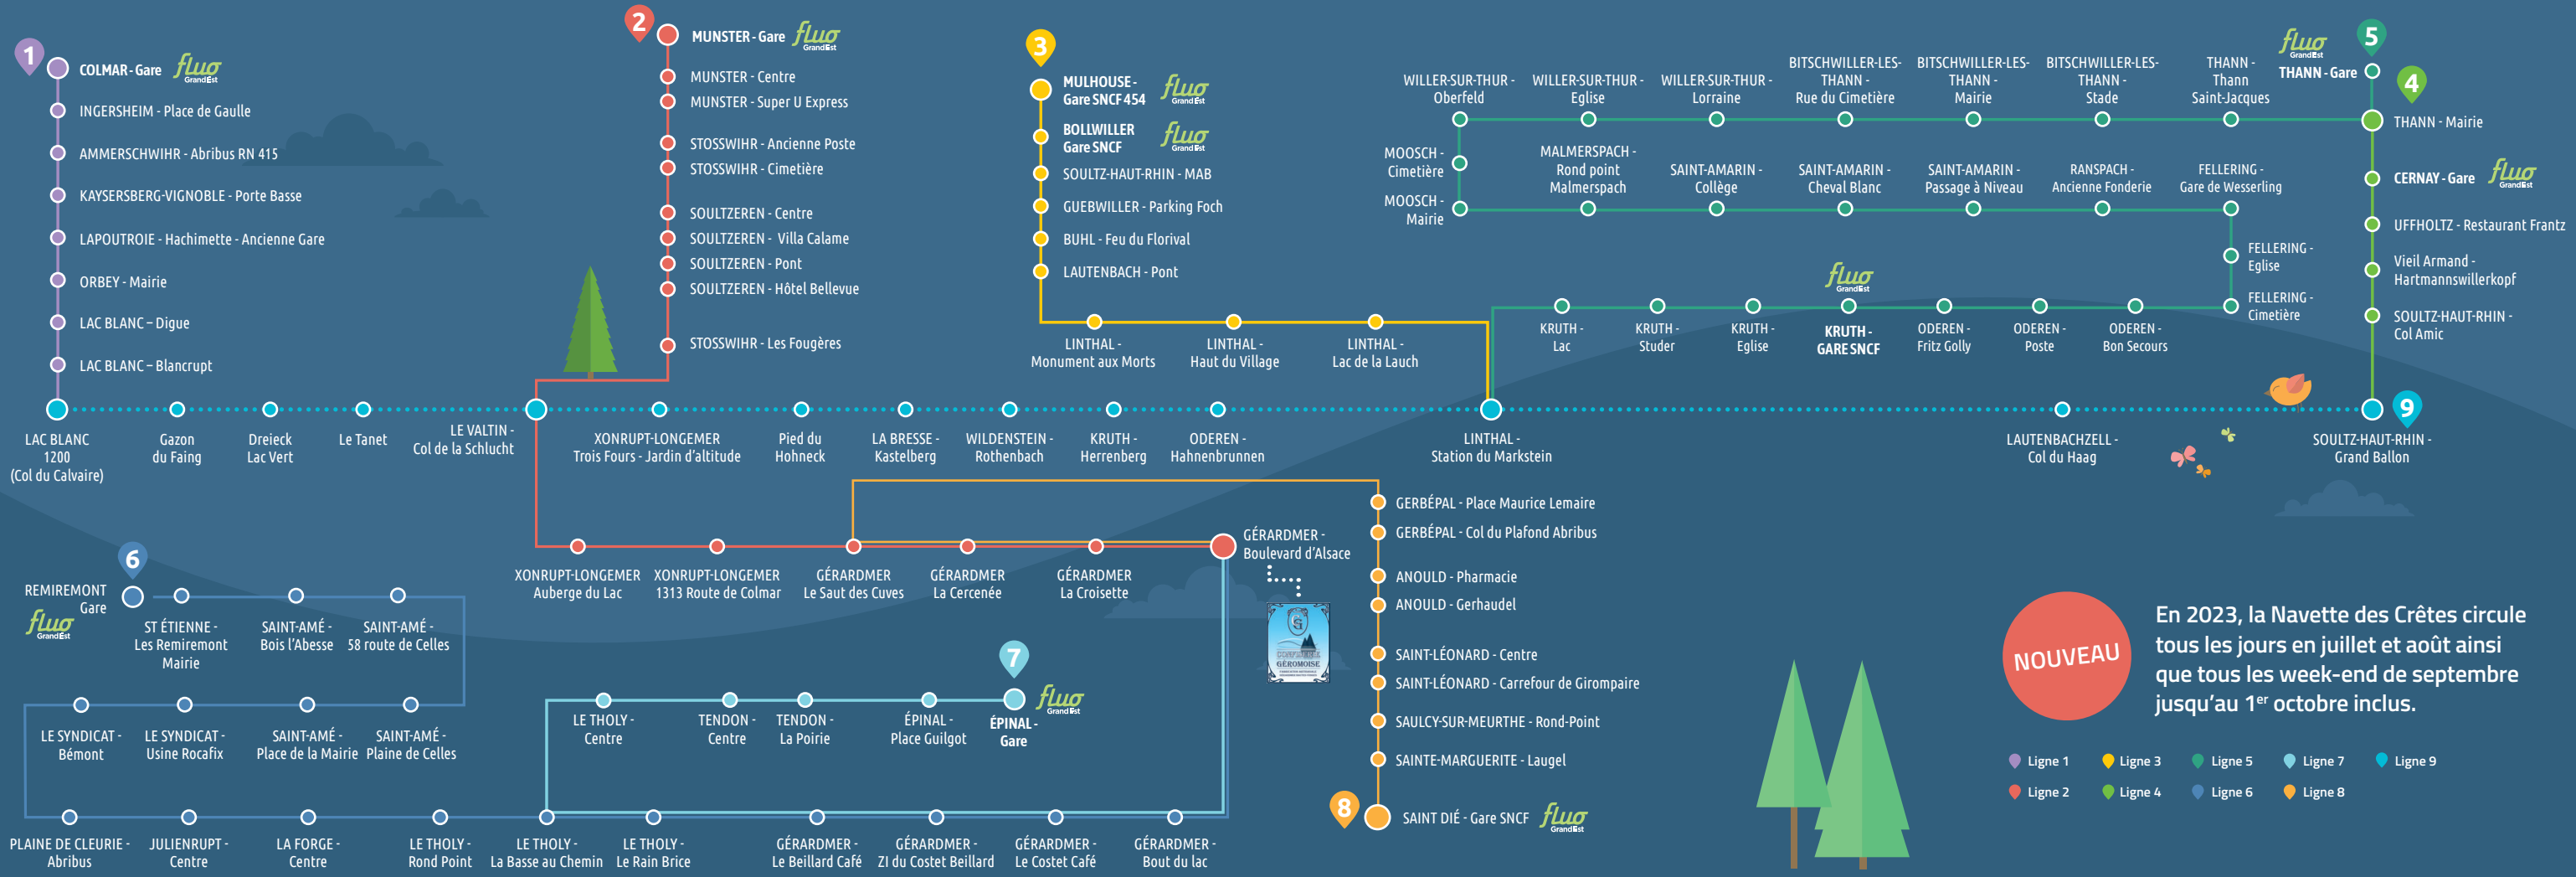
1
COLMAR - Gare fluo Grand Est
INGERSHEIM - Place de Gaulle
AMMERSCHWIHR - Abribus RN 415
KAYSERSBERG-VIGNOBLE - Porte Basse
LAPOUTROIE - Hachimette - Ancienne Gare
ORBEY - Mairie
LAC BLANC – Digue
LAC BLANC – Blancrupt

2
MUNSTER - Gare fluo Grand Est
MUNSTER - Centre
MUNSTER - Super U Express
STOSSWIHR - Ancienne Poste
STOSSWIHR - Cimetière
SOULTZEREN - Centre
SOULTZEREN - Villa Calame
SOULTZEREN - Pont
SOULTZEREN - Hôtel Bellevue
STOSSWIHR - Les Fougères

3
MULHOUSE - Gare SNCF 454 fluo Grand Est
BOLLWILLER Gare SNCF fluo Grand Est
SOULTZ-HAUT-RHIN - MAB
GUEBWILLER - Parking Foch
BUHL - Feu du Florival
LAUTENBACH - Pont
LINTHAL - Monument aux Morts
LINTHAL - Haut du Village
LINTHAL - Lac de la Lauch

WILLER-SUR-THUR - Oberfeld
WILLER-SUR-THUR - Eglise
WILLER-SUR-THUR - Lorraine
BITSCHWILLER-LES-THANN - Rue du Cimetière
BITSCHWILLER-LES-THANN - Mairie
BITSCHWILLER-LES-THANN - Stade
THANN - Thann Saint-Jacques
fluo Grand Est THANN - Gare
5
4
THANN - Mairie
CERNAY - Gare fluo Grand Est
UFFHOLTZ - Restaurant Frantz
Vieil Armand - Hartmannswillerkopf
SOULTZ-HAUT-RHIN - Col Amic
MOOSCH - Cimetière
MOOSCH - Mairie
MALMERSPACH - Rond point Malmerspach
SAINT-AMARIN - Collège
SAINT-AMARIN - Cheval Blanc
SAINT-AMARIN - Passage à Niveau
RANSPACH - Ancienne Fonderie
FELLERING - Gare de Wesserling
FELLERING - Eglise
FELLERING - Cimetière
fluo Grand Est
KRUTH - Lac
KRUTH - Studer
KRUTH - Eglise
KRUTH - GARE SNCF
ODEREN - Fritz Golly
ODEREN - Poste
ODEREN - Bon Secours

LAC BLANC 1200 (Col du Calvaire)
Gazon du Faing
Dreieck Lac Vert
Le Tanet
LE VALTIN - Col de la Schlucht
XONRUPT-LONGEMER Trois Fours - Jardin d'altitude
Pied du Hohneck
LA BRESSE - Kastelberg
WILDENSTEIN - Rothenbach
KRUTH - Herrenberg
ODEREN - Hahnenbrunnen
LINTHAL - Station du Markstein
LAUTENBACHZELL - Col du Haag
9
SOULTZ-HAUT-RHIN - Grand Ballon

XONRUPT-LONGEMER Auberge du Lac
XONRUPT-LONGEMER 1313 Route de Colmar
GÉRARDMER Le Saut des Cuves
GÉRARDMER La Cercenée
GÉRARDMER La Croisette
GÉRARDMER - Boulevard d'Alsace
GÉROMOISE
GERBÉPAL - Place Maurice Lemaire
GERBÉPAL - Col du Plafond Abribus
ANOULD - Pharmacie
ANOULD - Gerhaudel
SAINT-LÉONARD - Centre
SAINT-LÉONARD - Carrefour de Girompaire
SAULCY-SUR-MEURTHE - Rond-Point
SAINTE-MARGUERITE - Laugel
8
SAINT DIÉ - Gare SNCF fluo Grand Est

6
REMIREMONT Gare fluo Grand Est
ST ÉTIENNE - Les Remiremont Mairie
SAINT-AMÉ - Bois l'Abesse
SAINT-AMÉ - 58 route de Celles
LE SYNDICAT - Bémont
LE SYNDICAT - Usine Rocafix
SAINT-AMÉ - Place de la Mairie
SAINT-AMÉ - Plaine de Celles
PLAINE DE CLEURIE - Abribus
JULIENRUPT - Centre
LA FORGE - Centre
LE THOLY - Rond Point
LE THOLY - La Basse au Chemin
LE THOLY - Le Rain Brice
GÉRARDMER - Le Beillard Café
GÉRARDMER - ZI du Costet Beillard
GÉRARDMER - Le Costet Café
GÉRARDMER - Bout du lac

7
LE THOLY - Centre
TENDON - Centre
TENDON - La Poirie
ÉPINAL - Place Guilgot
ÉPINAL - Gare fluo Grand Est

NOUVEAU
En 2023, la Navette des Crêtes circule tous les jours en juillet et août ainsi que tous les week-end de septembre jusqu'au 1$^{er}$ octobre inclus.

Ligne 1
Ligne 3
Ligne 5
Ligne 7
Ligne 9
Ligne 2
Ligne 4
Ligne 6
Ligne 8